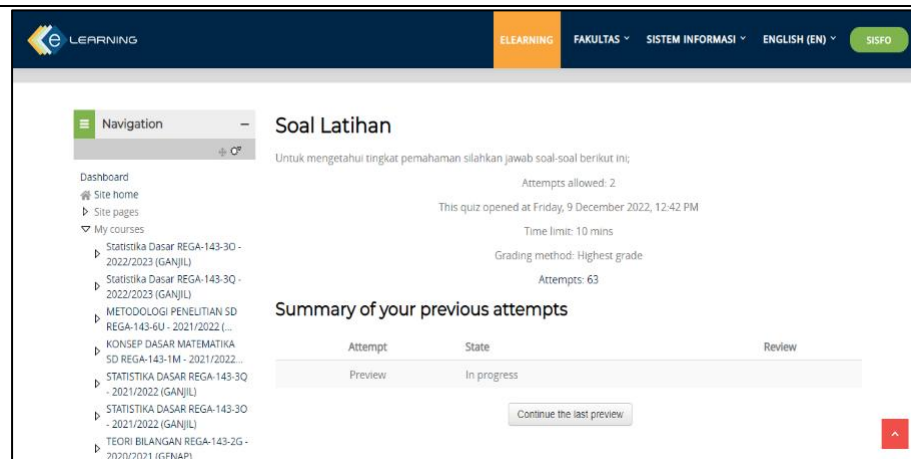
LEARNING

ELEARNING FAKULTAS SISTEM INFORMASI ENGLISH (EN) SISFO

Navigation

Dashboard
Site home
Site pages
My courses
Statistika Dasar REGA-143-3O - 2022/2023 (GANJIL)
Statistika Dasar REGA-143-3Q - 2022/2023 (GANJIL)
METODOLOGI PENELITIAN SD REGA-143-6U - 2021/2022 (...
KONSEP DASAR MATEMATIKA SD REGA-143-1M - 2021/2022...
STATISTIKA DASAR REGA-143-3Q - 2021/2022 (GANJIL)
STATISTIKA DASAR REGA-143-3O - 2021/2022 (GANJIL)
TEORI BILANGAN REGA-143-2G - 2020/2021 (GENAP)

Soal Latihan

Untuk mengetahui tingkat pemahaman silahkan jawab soal-soal berikut ini;

Attempts allowed: 2

This quiz opened at Friday, 9 December 2022, 12:42 PM

Time limit: 10 mins

Grading method: Highest grade

Attempts: 63

Summary of your previous attempts

| Attempt | State | Review |
|---|---|---|
| Preview | In progress | |

Continue the last preview